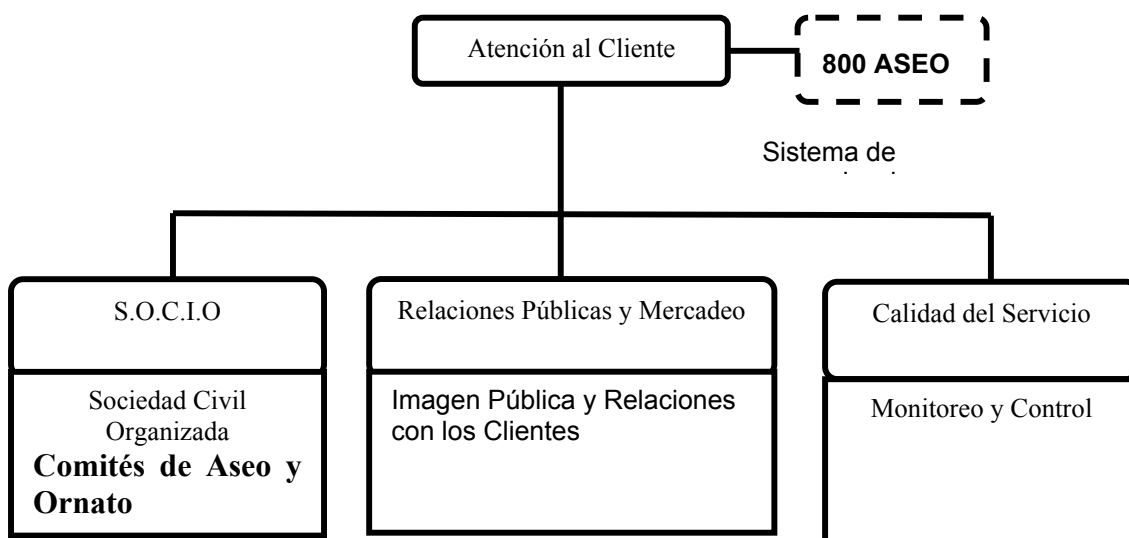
Atención al Cliente

800 ASEO

Sistema de
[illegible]

S.O.C.I.O

Sociedad Civil Organizada
Comités de Aseo y Ornato

Relaciones Públicas y Mercadeo

Imagen Pública y Relaciones con los Clientes

Calidad del Servicio

Monitoreo y Control